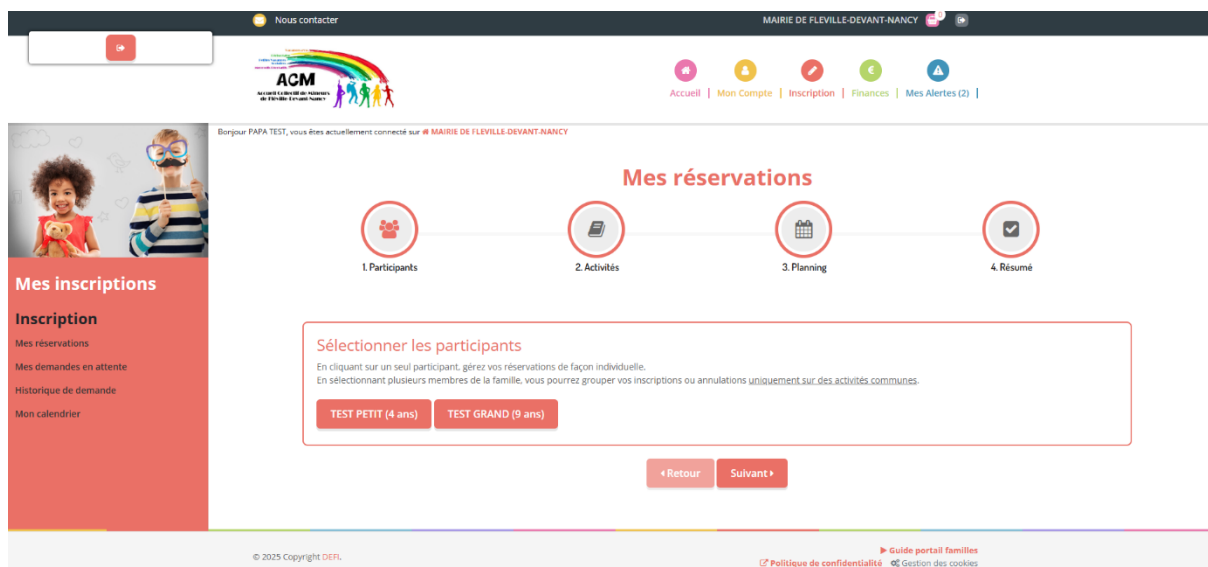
Nous contacter

MAIRIE DE FLEVILLE-DEVANT-NANCY

ACM
Accueil Collectif de Mineurs de Fléville-Devant-Nancy

Accueil | Mon Compte | Inscription | Finances | Mes Alertes (2) |

Bonjour PAPA TEST, vous êtes actuellement connecté sur MAIRIE DE FLEVILLE-DEVANT-NANCY

Mes inscriptions

Inscription

Mes réservations

Mes demandes en attente

Historique de demande

Mon calendrier

Mes réservations

1. Participants

2. Activités

3. Planning

4. Résumé

Sélectionner les participants

En cliquant sur un seul participant, gérez vos réservations de façon individuelle.
En sélectionnant plusieurs membres de la famille, vous pourrez grouper vos inscriptions ou annulations uniquement sur des activités communes.

TEST PETIT (4 ans)

TEST GRAND (9 ans)

Retour

Suivant

© 2025 Copyright DEFI.

Guide portail familles

Politique de confidentialité

Gestion des cookies